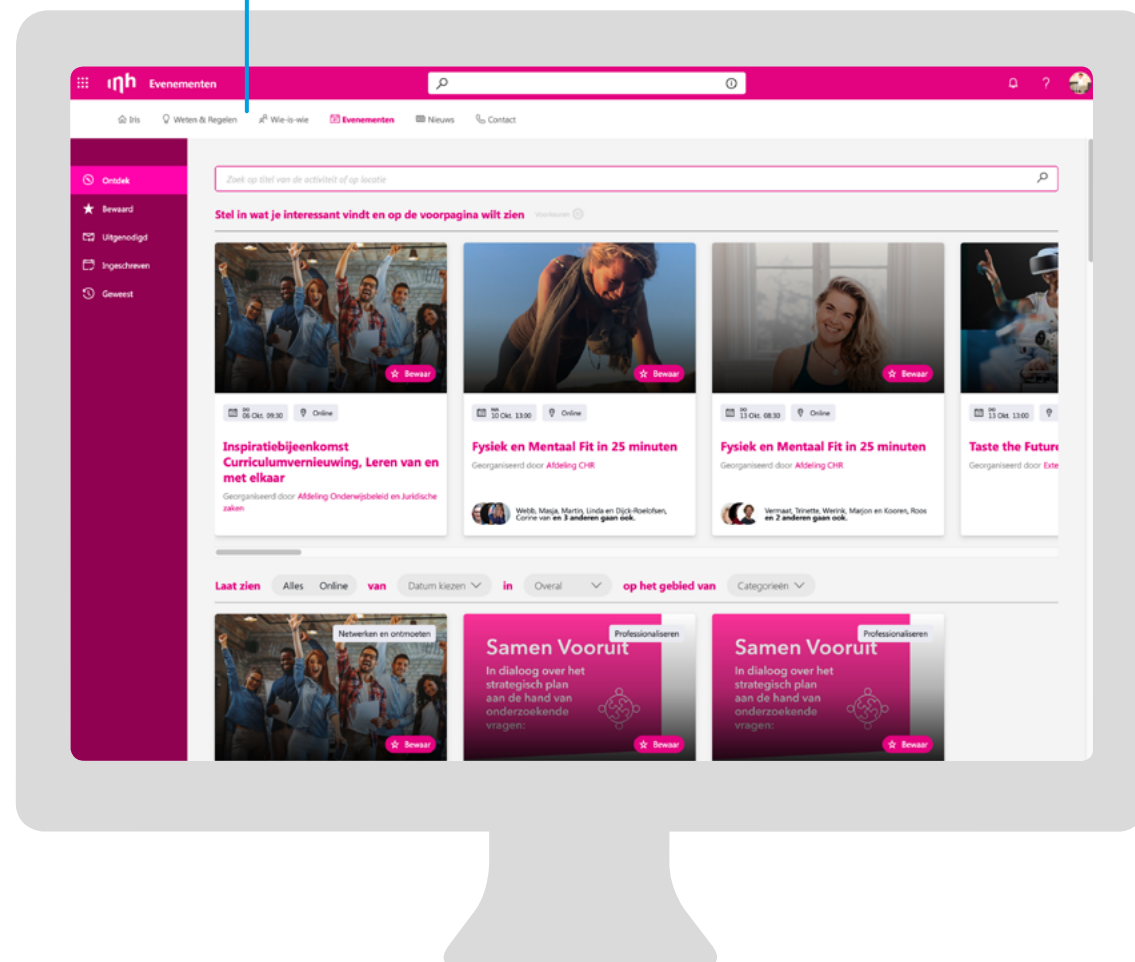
ınh Evenementen

Iris Weten & Regelen Wie-is-wie Evenementen Nieuws Contact

Ontdek
Bewaard
Uitgenodigd
Ingeschreven
Geweest

Zoek op titel van de activiteit of op locatie

Stel in wat je interessant vindt en op de voorpagina wilt zien Voorkeuren

Bewaar
DO 06 Okt. 09:30 Online
Inspiratiebijeenkomst Curriculumvernieuwing, Leren van en met elkaar
Georganiseerd door Afdeling Onderwijsbeleid en Juridische zaken

Bewaar
MA 10 Okt. 13:00 Online
Fysiek en Mentaal Fit in 25 minuten
Georganiseerd door Afdeling CHR
Webb, Masja, Martin, Linda en Dijck-Roelofsen, Corine van en 3 anderen gaan ook.

Bewaar
DO 13 Okt. 08:30 Online
Fysiek en Mentaal Fit in 25 minuten
Georganiseerd door Afdeling CHR
Vermaat, Trinette, Werink, Marjon en Kooren, Roos en 2 anderen gaan ook.

DO 13 Okt. 13:00
Taste the Future
Georganiseerd door Exte

Laat zien Alles Online van Datum kiezen in Overal op het gebied van Categorieën

Netwerken en ontmoeten
Bewaar

Professionaliseren
Samen Vooruit
In dialoog over het strategisch plan aan de hand van onderzoekende vragen:
Bewaar

Professionaliseren
Samen Vooruit
In dialoog over het strategisch plan aan de hand van onderzoekende vragen:
Bewaar